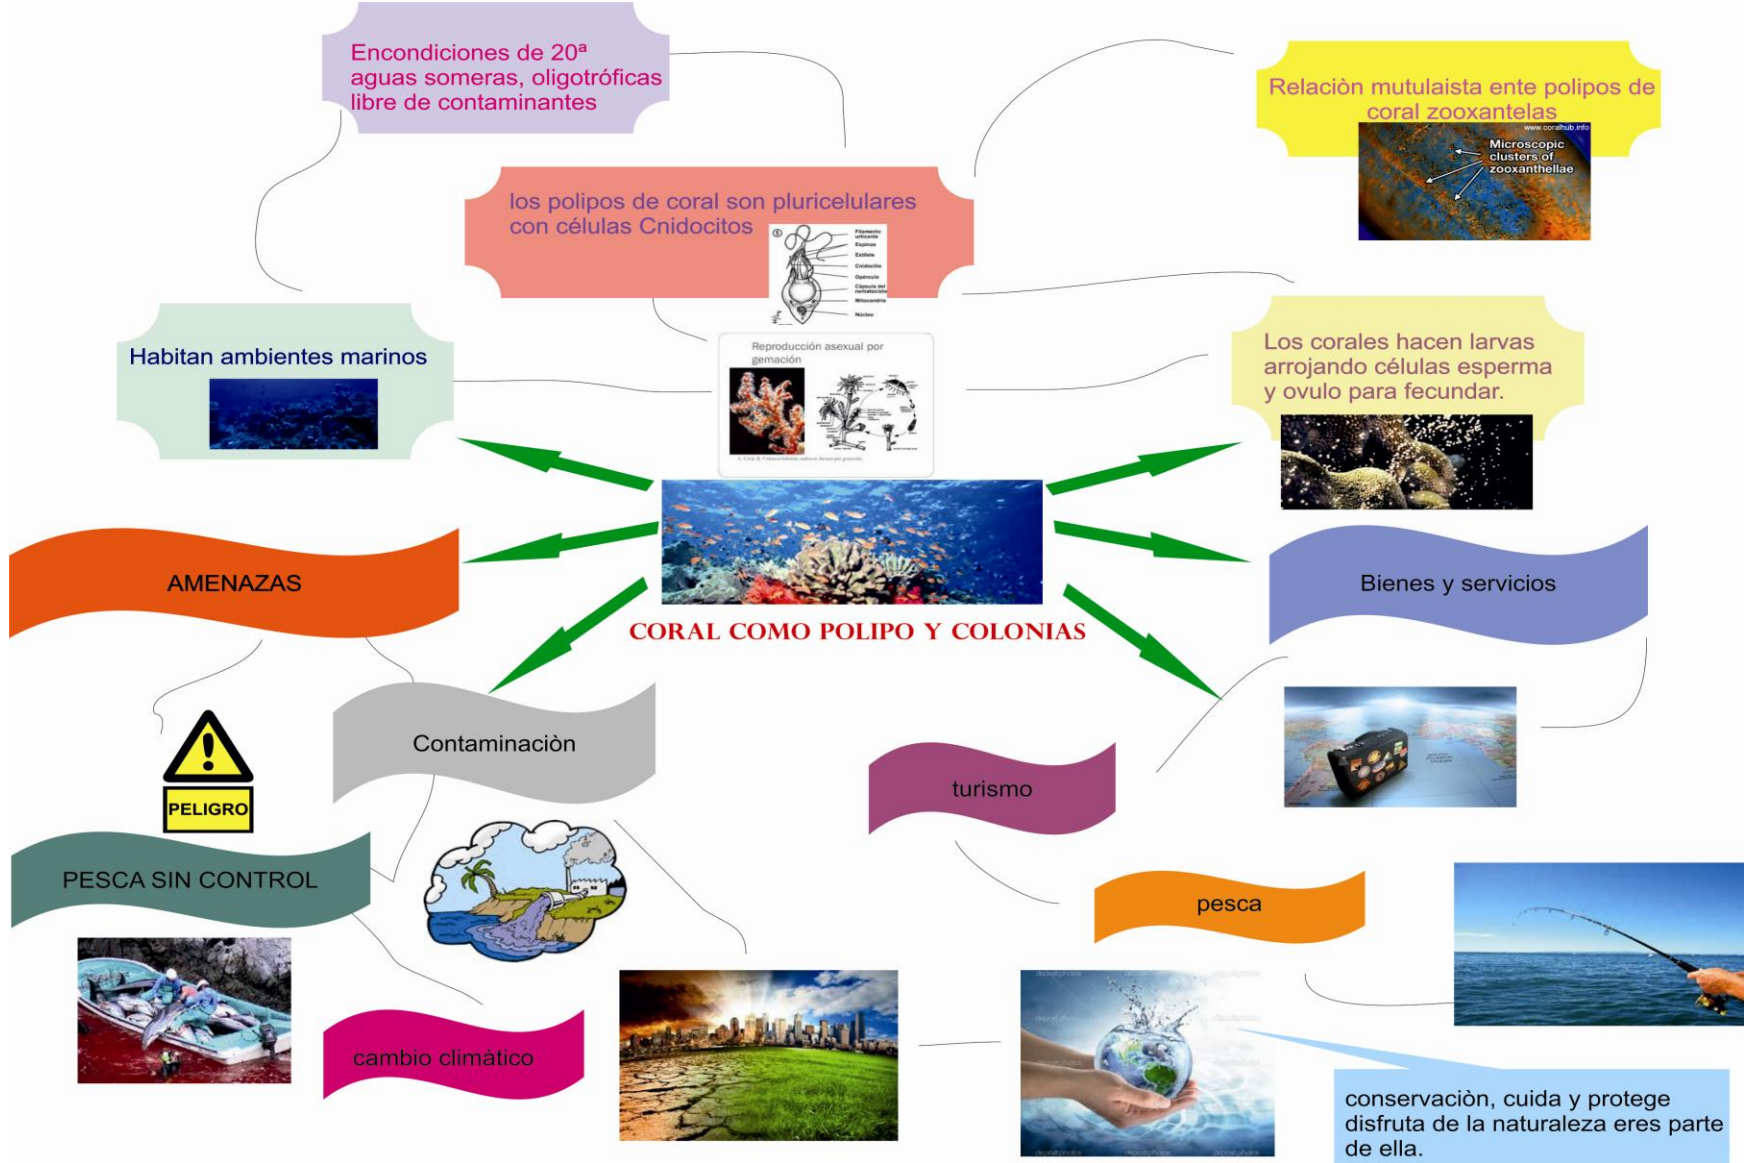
Encondiciones de 20ª aguas someras, oligotróficas libre de contaminantes

Relaciòn mutulaista ente polipos de coral zooxantelas

www.coralhub.info

Microscopic clusters of zooxanthellae

los polipos de coral son pluricelulares con células Cnidocitos

Filamento urticante
Espinas
Estilete
Cnidocilio
Opérculo
Cápsula del nematocisto
Mitocondria
Núcleo

Habitan ambientes marinos

Reproducción asexual por gemación

Los corales hacen larvas arrojando células esperma y ovulo para fecundar.

AMENAZAS

Bienes y servicios

CORAL COMO POLIPO Y COLONIAS

Contaminaciòn

PELIGRO

turismo

PESCA SIN CONTROL

pesca

cambio climático

conservaciòn, cuida y protege disfruta de la naturaleza eres parte de ella.